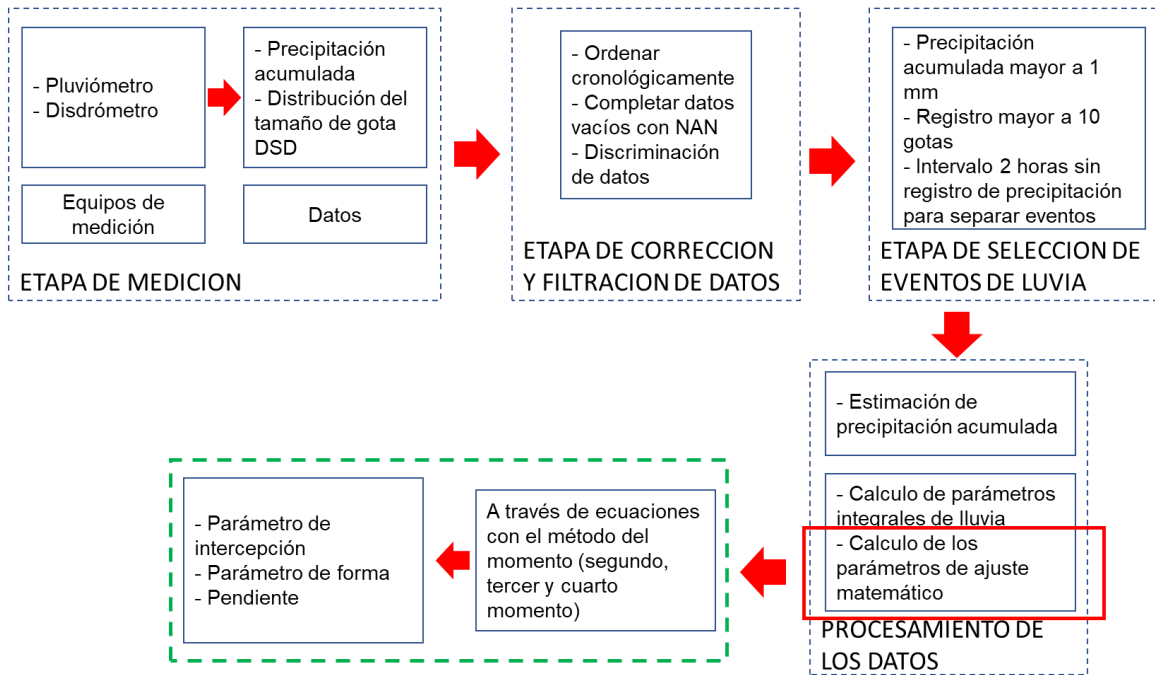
- Pluviómetro
- Disdrómetro

- Precipitación acumulada
- Distribución del tamaño de gota DSD

Equipos de medición

Datos

ETAPA DE MEDICION

- Ordenar cronológicamente
- Completar datos vacíos con NAN
- Discriminación de datos

ETAPA DE CORRECCION Y FILTRACION DE DATOS

- Precipitación acumulada mayor a 1 mm
- Registro mayor a 10 gotas
- Intervalo 2 horas sin registro de precipitación para separar eventos

ETAPA DE SELECCION DE EVENTOS DE LUVIA

- Estimación de precipitación acumulada

- Calculo de parámetros integrales de lluvia
- Calculo de los parámetros de ajuste matemático

PROCESAMIENTO DE LOS DATOS

A través de ecuaciones con el método del momento (segundo, tercer y cuarto momento)

- Parámetro de intercepción
- Parámetro de forma
- Pendiente